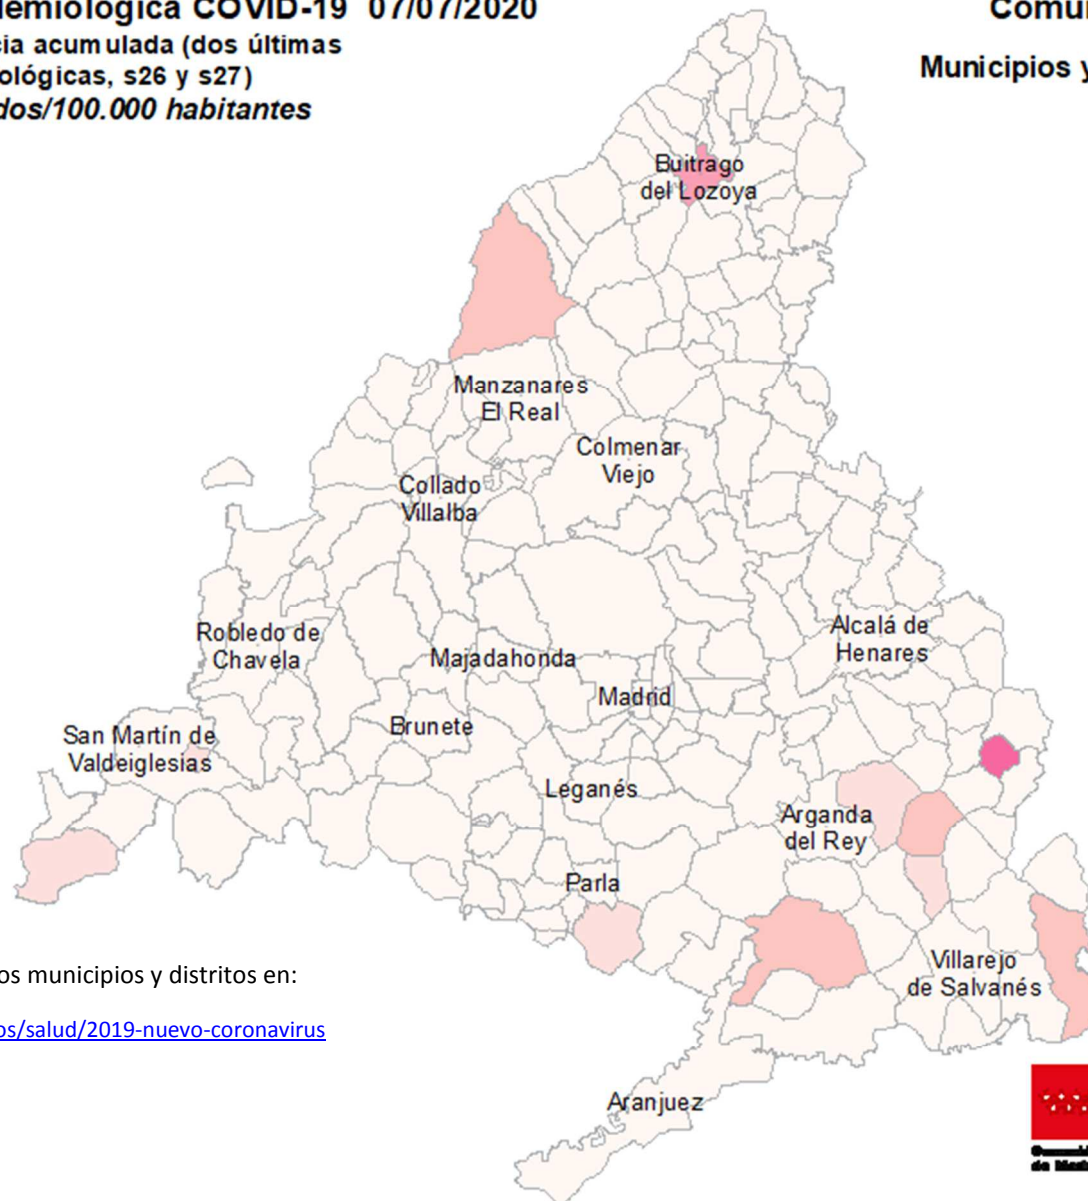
iemiológica COVID-19 07/07/2020
cia acumulada (dos últimas ológicas, s26 y s27)
dos/100.000 habitantes

Comu
Municipios y

Buitrago del Lozoya
Manzanares El Real
Colmenar Viejo
Collado Villalba
Robledo de Chavela
Majadahonda
Madrid
Alcalá de Henares
San Martín de Valdeiglesias
Brunete
Leganés
Arganda del Rey
Parla
Villarejo de Salvanés
Aranjuez

os municipios y distritos en:
os/salud/2019-nuevo-coronavirus